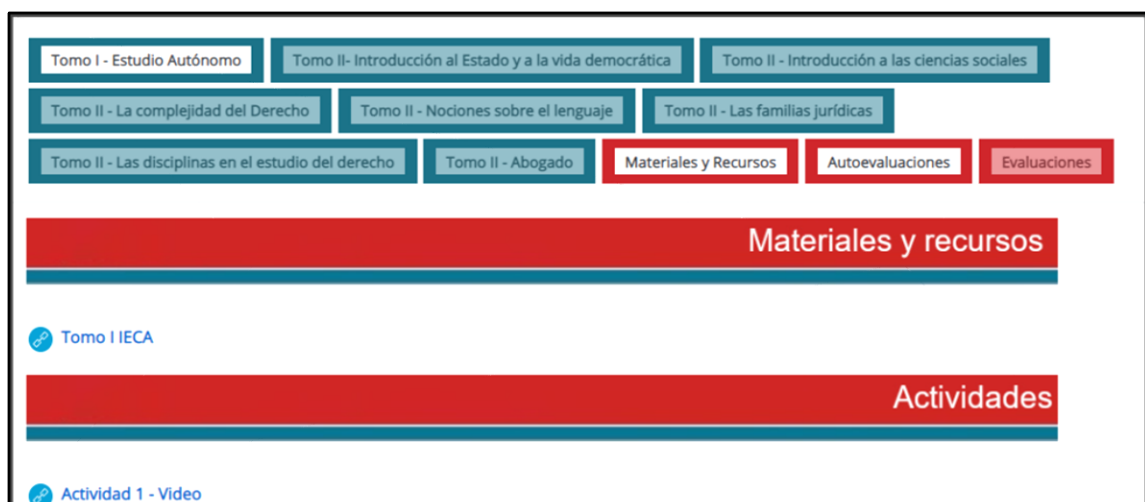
Tomo I - Estudio Autónomo

Tomo II- Introducción al Estado y a la vida democrática

Tomo II - Introducción a las ciencias sociales

Tomo II - La complejidad del Derecho

Tomo II - Nociones sobre el lenguaje

Tomo II - Las familias jurídicas

Tomo II - Las disciplinas en el estudio del derecho

Tomo II - Abogado

Materiales y Recursos

Autoevaluaciones

Evaluaciones

Materiales y recursos

Tomo I IECA

Actividades

Actividad 1 - Video